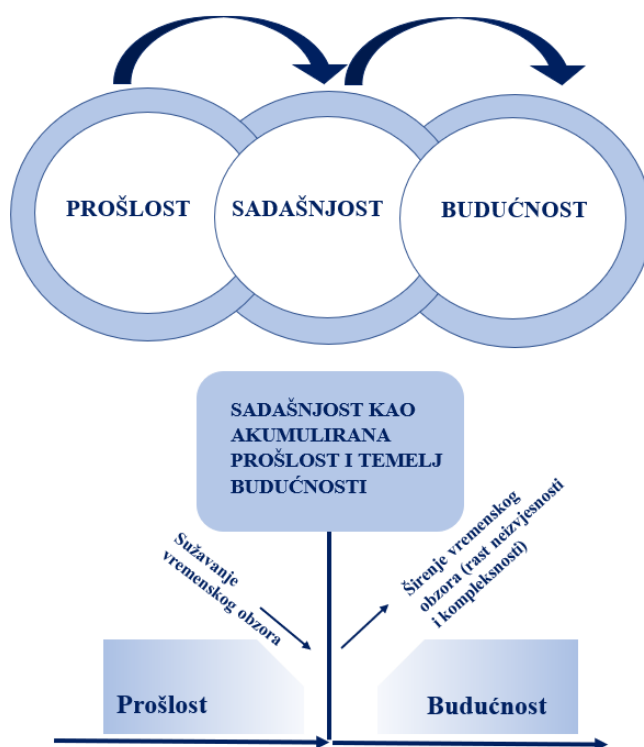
PROŠLOST

SADAŠNJOST

BUDUĆNOST

SADAŠNJOST KAO AKUMULIRANA PROŠLOST I TEMELJ BUDUĆNOSTI

Sužavanje vremenskog obzora

Širenje vremenskog obzora (rast neizvjesnosti i kompleksnosti)

Prošlost

Budućnost